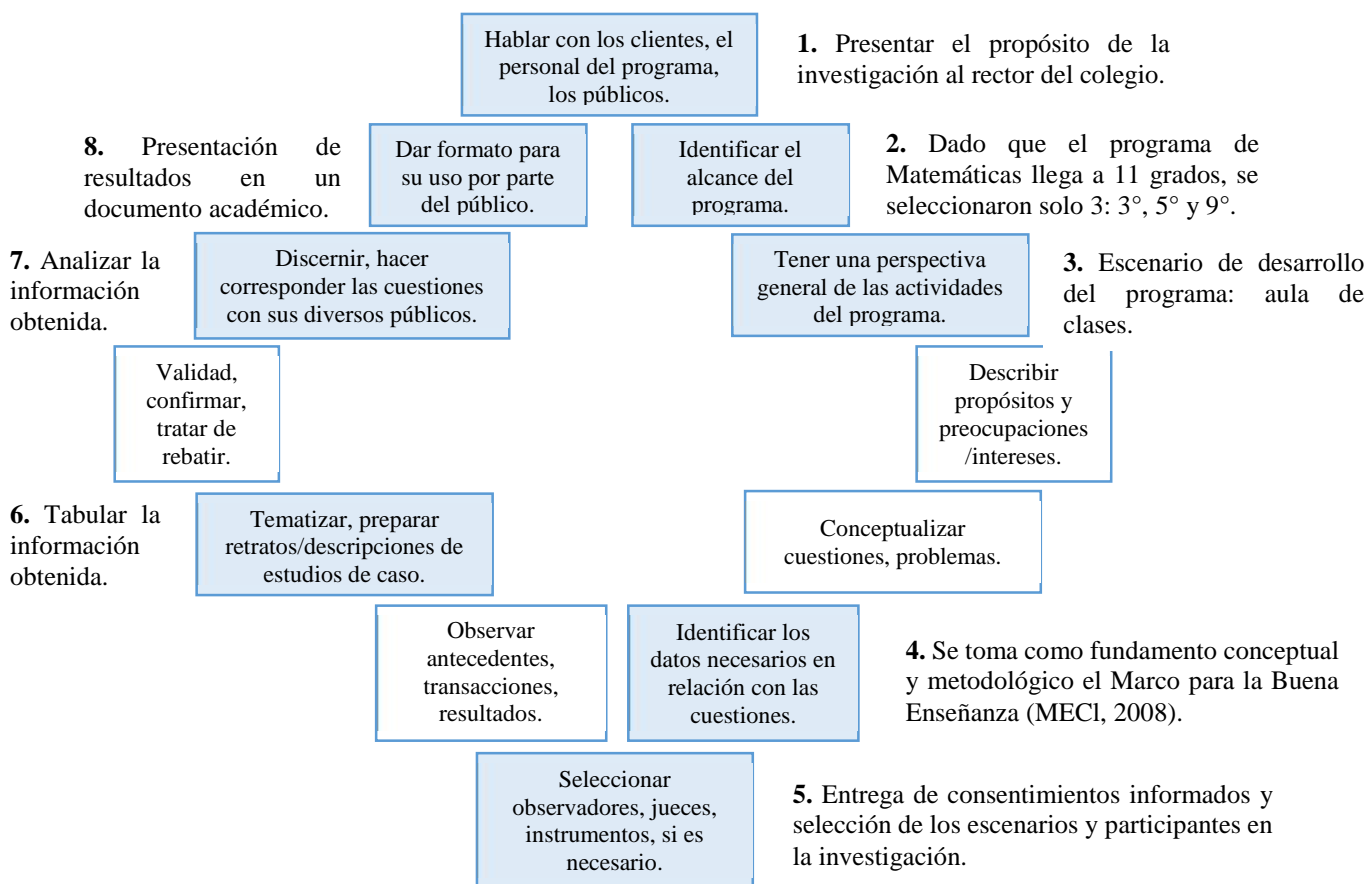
Hablar con los clientes, el personal del programa, los públicos.

**1.** Presentar el propósito de la investigación al rector del colegio.

**8.** Presentación de resultados en un documento académico.

Dar formato para su uso por parte del público.

Identificar el alcance del programa.

**2.** Dado que el programa de Matemáticas llega a 11 grados, se seleccionaron solo 3: 3°, 5° y 9°.

**7.** Analizar la información obtenida.

Discernir, hacer corresponder las cuestiones con sus diversos públicos.

Tener una perspectiva general de las actividades del programa.

**3.** Escenario de desarrollo del programa: aula de clases.

Validad, confirmar, tratar de rebatir.

Describir propósitos y preocupaciones /intereses.

**6.** Tabular la información obtenida.

Tematizar, preparar retratos/descripciones de estudios de caso.

Conceptualizar cuestiones, problemas.

Observar antecedentes, transacciones, resultados.

Identificar los datos necesarios en relación con las cuestiones.

**4.** Se toma como fundamento conceptual y metodológico el Marco para la Buena Enseñanza (MECl, 2008).

Seleccionar observadores, jueces, instrumentos, si es necesario.

**5.** Entrega de consentimientos informados y selección de los escenarios y participantes en la investigación.